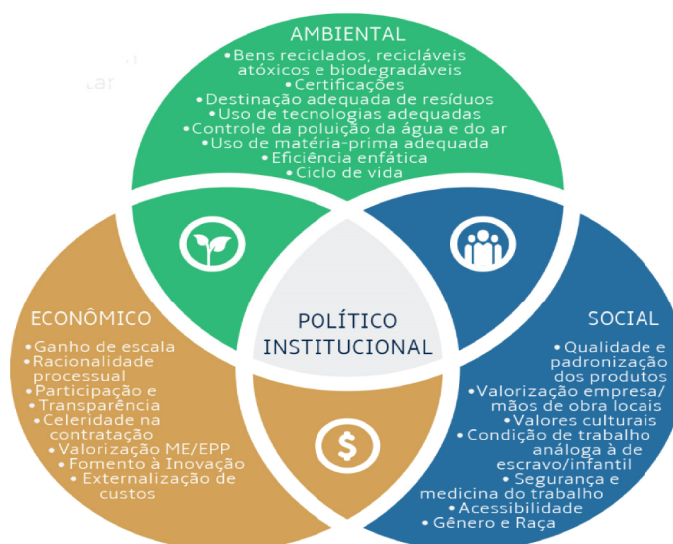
AMBIENTAL
• Bens reciclados, recicláveis atóxicos e biodegradáveis
• Certificações
• Destinação adequada de resíduos
• Uso de tecnologias adequadas
• Controle da poluição da água e do ar
• Uso de matéria-prima adequada
• Eficiência enfática
• Ciclo de vida

ECONÔMICO
• Ganho de escala
• Racionalidade processual
• Participação e
• Transparência
• Celeridade na contratação
• Valorização ME/EPP
• Fomento à Inovação
• Externalização de custos

POLÍTICO INSTITUCIONAL

SOCIAL
• Qualidade e padronização dos produtos
• Valorização empresa/ mãos de obra locais
• Valores culturais
• Condição de trabalho análoga à de escravo/infantil
• Segurança e medicina do trabalho
• Acessibilidade
• Gênero e Raça